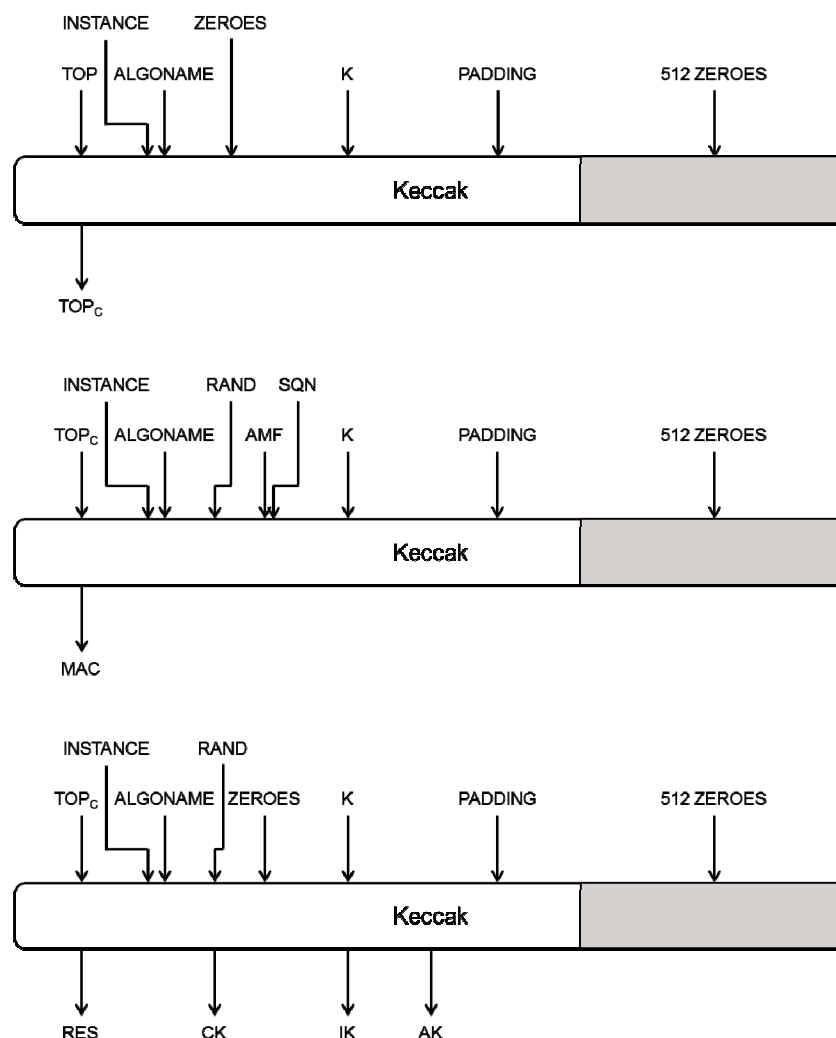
INSTANCE ZEROES

TOP ALGONAME K PADDING 512 ZEROES

Keccak

$TOP_C$

INSTANCE RAND SQN

$TOP_C$ ALGONAME AMF K PADDING 512 ZEROES

Keccak

MAC

INSTANCE RAND

$TOP_C$ ALGONAME ZEROES K PADDING 512 ZEROES

Keccak

RES CK IK AK